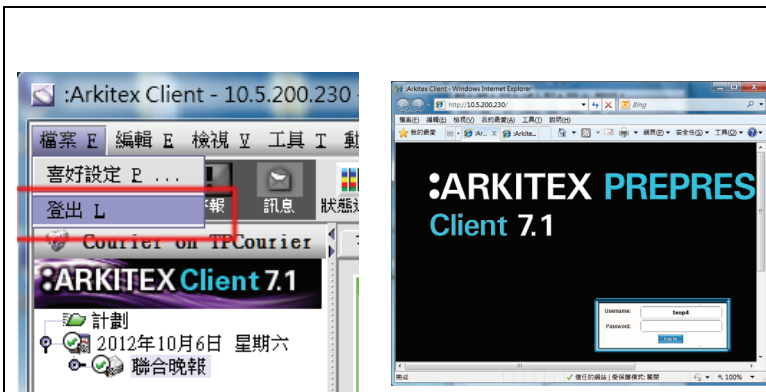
:Arkitex Client - 10.5.200.230

檔案 F 編輯 E 檢視 V 工具 T 動

喜好設定 P ...

登出 L

報 訊息 狀態

Courier on TPCourier

:ARKITEX Client 7.1

計劃

2012年10月6日 星期六

聯合晚報

:Arkitex Client - Windows Internet Explorer

http://10.5.200.230/

Bing

檔案(F) 編輯(E) 檢視(V) 我的最愛(A) 工具(T) 說明(H)

我的最愛

:Ar... :Arkite...

網頁(P) 安全性(S) 工具(O)

:ARKITEX PREPRES

Client 7.1

Username: txop4

Password:

Log In

完成

信任的網站 | 受保護模式: 關閉

100%